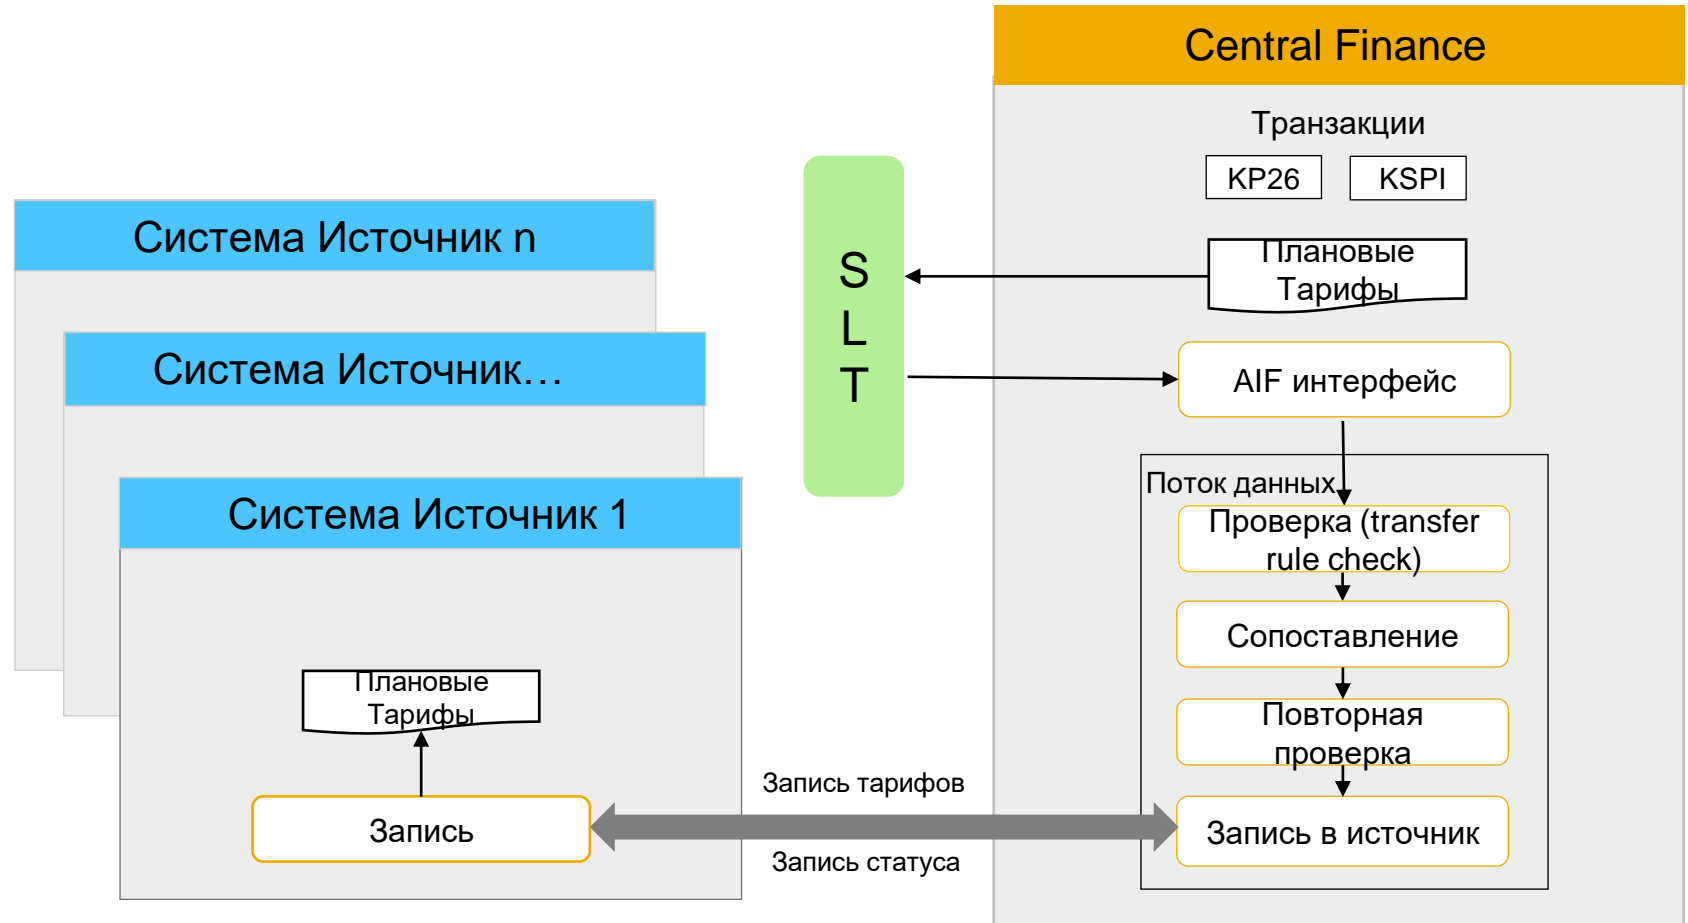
Система Источник n

Система Источник…

Система Источник 1

Плановые Тарифы

Запись

S
L
T

Central Finance

Транзакции

KP26

KSPI

Плановые Тарифы

AIF интерфейс

Поток данных

Проверка (transfer rule check)

Сопоставление

Повторная проверка

Запись в источник

Запись тарифов

Запись статуса